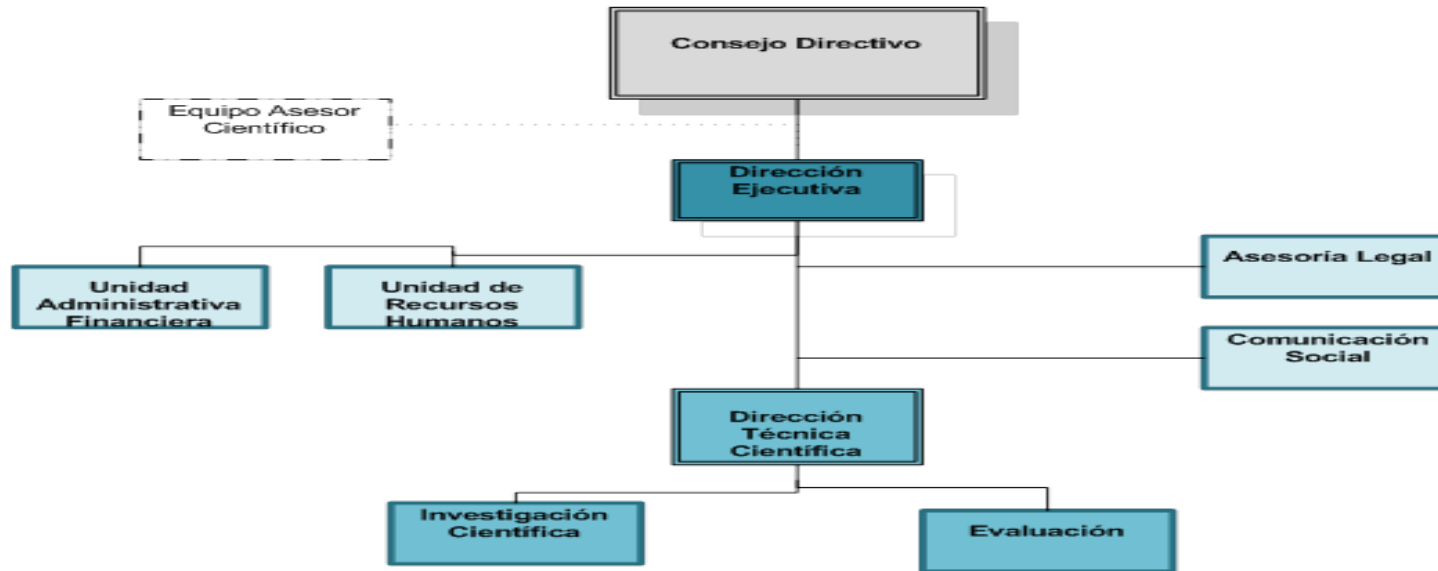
Consejo Directivo

Equipo Asesor Científico

Dirección Ejecutiva

Unidad Administrativa Financiera

Unidad de Recursos Humanos

Asesoría Legal

Comunicación Social

Dirección Técnica Científica

Investigación Científica

Evaluación